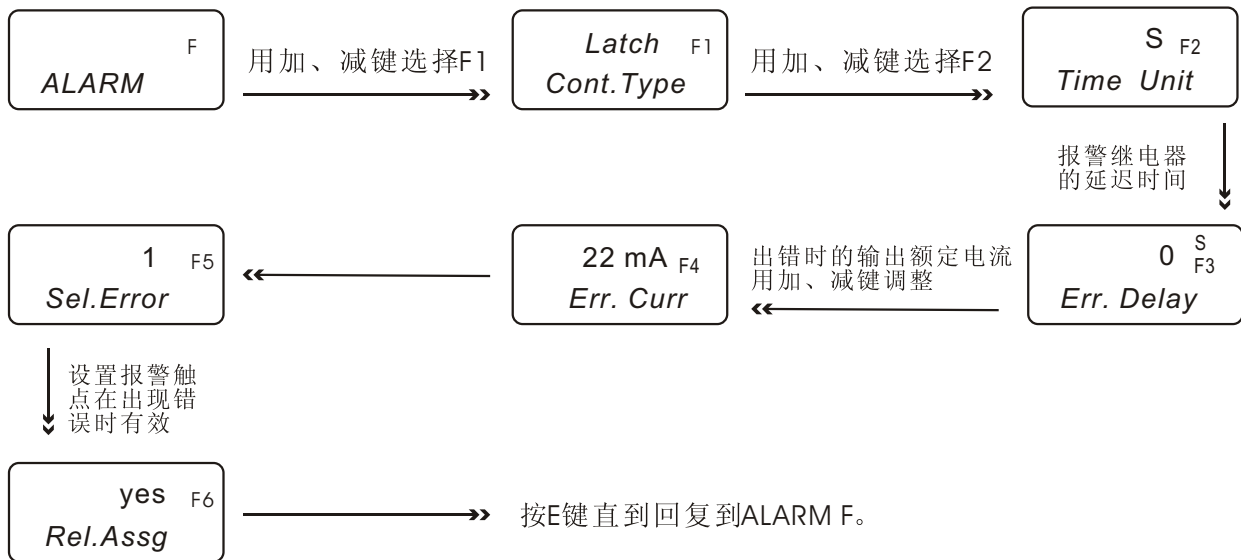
F
ALARM

用加、减键选择F1

Latch F1
Cont.Type

用加、减键选择F2

S F2
Time Unit

报警继电器的延迟时间

0 S F3
Err. Delay

出错时的输出额定电流用加、减键调整

22 mA F4
Err. Curr

1 F5
Sel.Error

设置报警触点在出现错误时有效

yes F6
Rel.Assg

按E键直到回复到ALARM F。